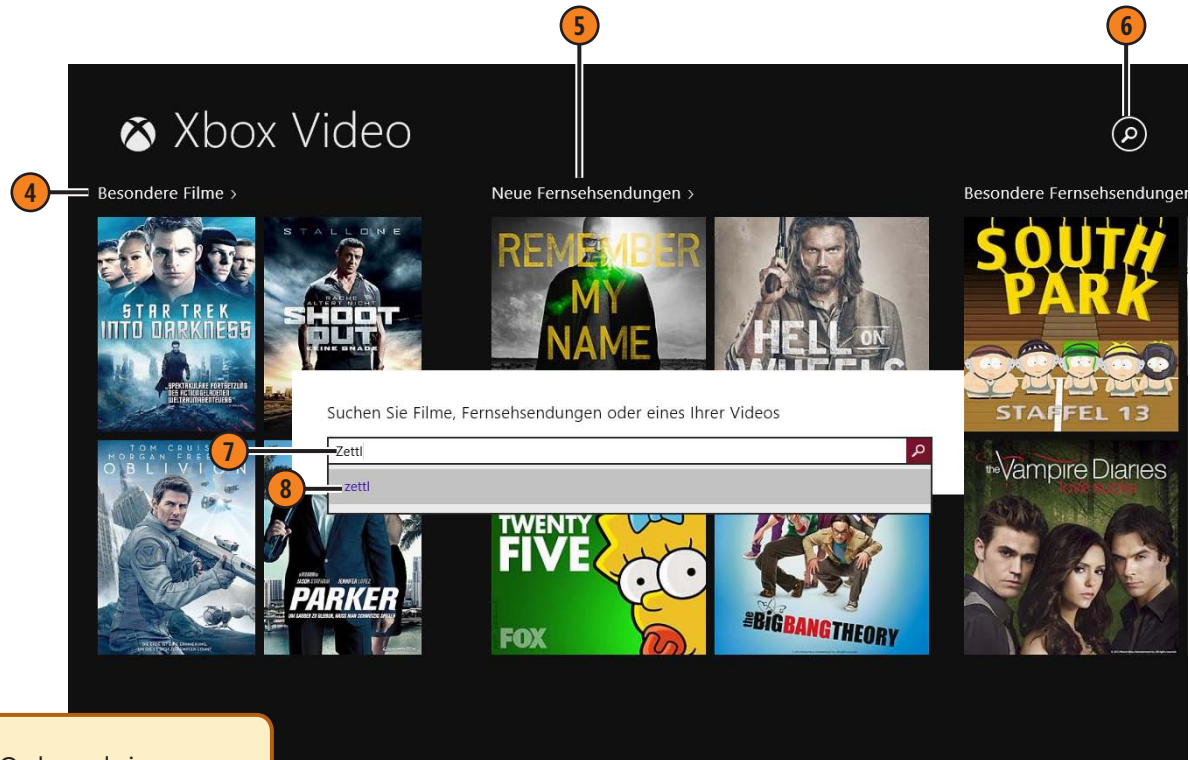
5

6

Xbox Video

4

Besondere Filme >

Neue Fernsehsendungen >

Besondere Fernsehsendungen

STAR TREK INTO DARKNESS

SPEKTAKULÄRE FORTSETZUNG DES ACTIONGELADENEN WELTRAUMABENTEUERS

STALLONE

RACHE ALTERT NICHT

SHOOT OUT

KEINE GNADE

REMEMBER MY NAME

HELL ON WHEELS

SOUTH PARK

STAFFEL 13

Suchen Sie Filme, Fernsehsendungen oder eines Ihrer Videos

7

Zettl

8

zettl

TOM CRUISE

MORGAN FREEMAN

OBLIVION

JASON STATHAM JENNIFER LOPEZ

PARKER

TWENTY FIVE

FOX

the BIG BANG THEORY

the Vampire Diaries

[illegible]